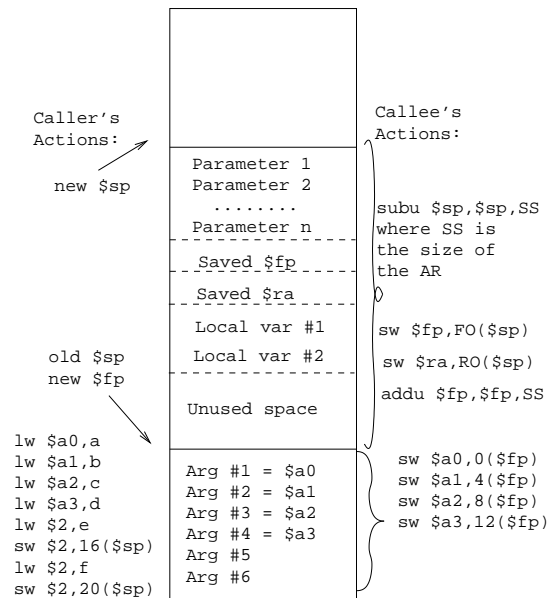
Caller's Actions:

new $sp

old $sp
new $fp

lw $a0,a
lw $a1,b
lw $a2,c
lw $a3,d
lw $2,e
sw $2,16($sp)
lw $2,f
sw $2,20($sp)

Parameter 1
Parameter 2
........
Parameter n
Saved $fp
Saved $ra
Local var #1
Local var #2
Unused space

Arg #1 = $a0
Arg #2 = $a1
Arg #3 = $a2
Arg #4 = $a3
Arg #5
Arg #6

Callee's Actions:

subu $sp,$sp,SS
where SS is the size of the AR

sw $fp,FO($sp)
sw $ra,RO($sp)
addu $fp,$fp,SS

sw $a0,0($fp)
sw $a1,4($fp)
sw $a2,8($fp)
sw $a3,12($fp)